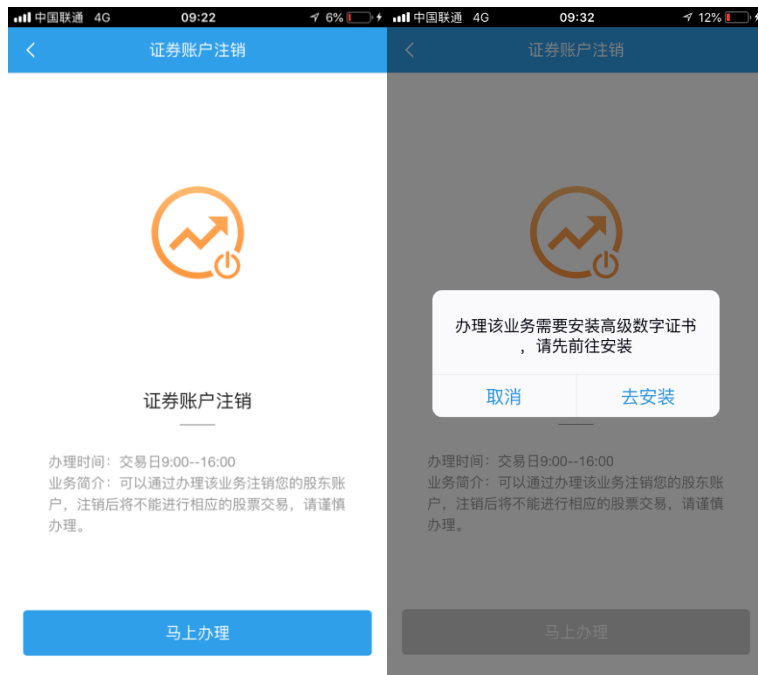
中国联通 4G 09:22 6%

证券账户注销

证券账户注销

办理时间：交易日9:00--16:00
业务简介：可以通过办理该业务注销您的股东账户，注销后将不能进行相应的股票交易，请谨慎办理。

马上办理

中国联通 4G 09:32 12%

证券账户注销

办理该业务需要安装高级数字证书，请先前往安装

取消 去安装

办理时间：交易日9:00--16:00
业务简介：可以通过办理该业务注销您的股东账户，注销后将不能进行相应的股票交易，请谨慎办理。

马上办理